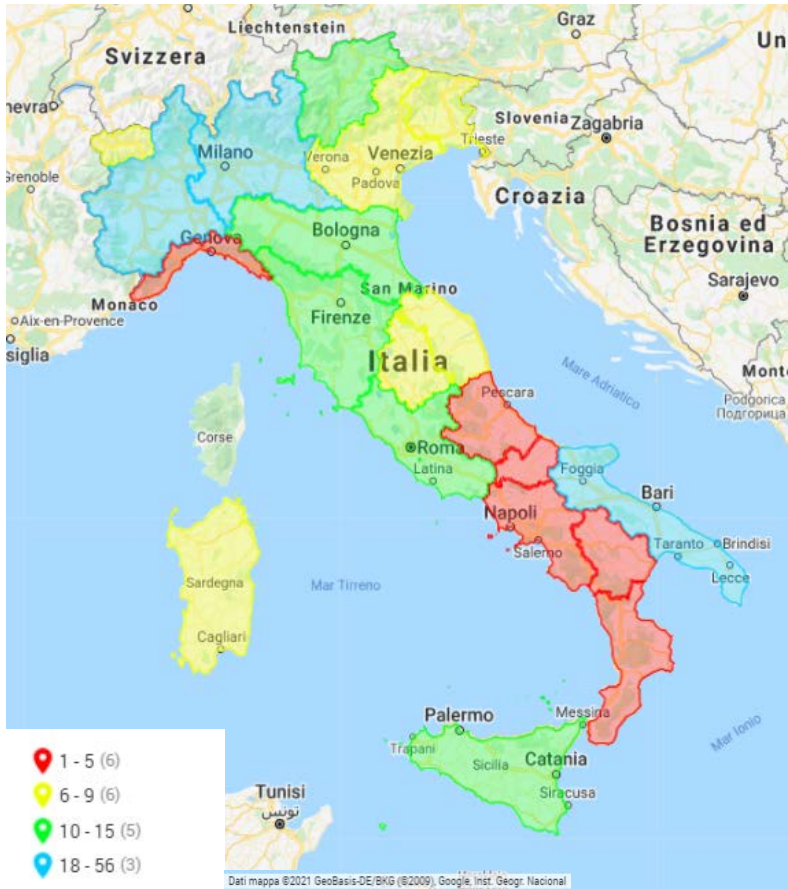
Liechtenstein
Graz
Un
Svizzera
nevra
Slovenia
Zagabria
Milano
Verona
Venezia
Trieste
Grenoble
Padova
Croazia
Bologna
Bosnia ed Erzegovina
Genova
Sarajevo
Monaco
San Marino
Aix-en-Provence
Firenze
siglia
Italia
Mare Adriatico
Monte
Pescara
Podgorica
Подгорица
Corse
Roma
Foggia
Latina
Bari
Napoli
Taranto
Brindisi
Salerno
Lecce
Sardegna
Mar Tirreno
Cagliari
Palermo
Messina
Mar Ionio
Trapani
Sicilia
Catania
Siracusa
Tunisi
تونس
1 - 5 (6)
6 - 9 (6)
10 - 15 (5)
18 - 56 (3)
Dati mappa ©2021 GeoBasis-DE/BKG (©2009), Google, Inst. Geogr. Nacional